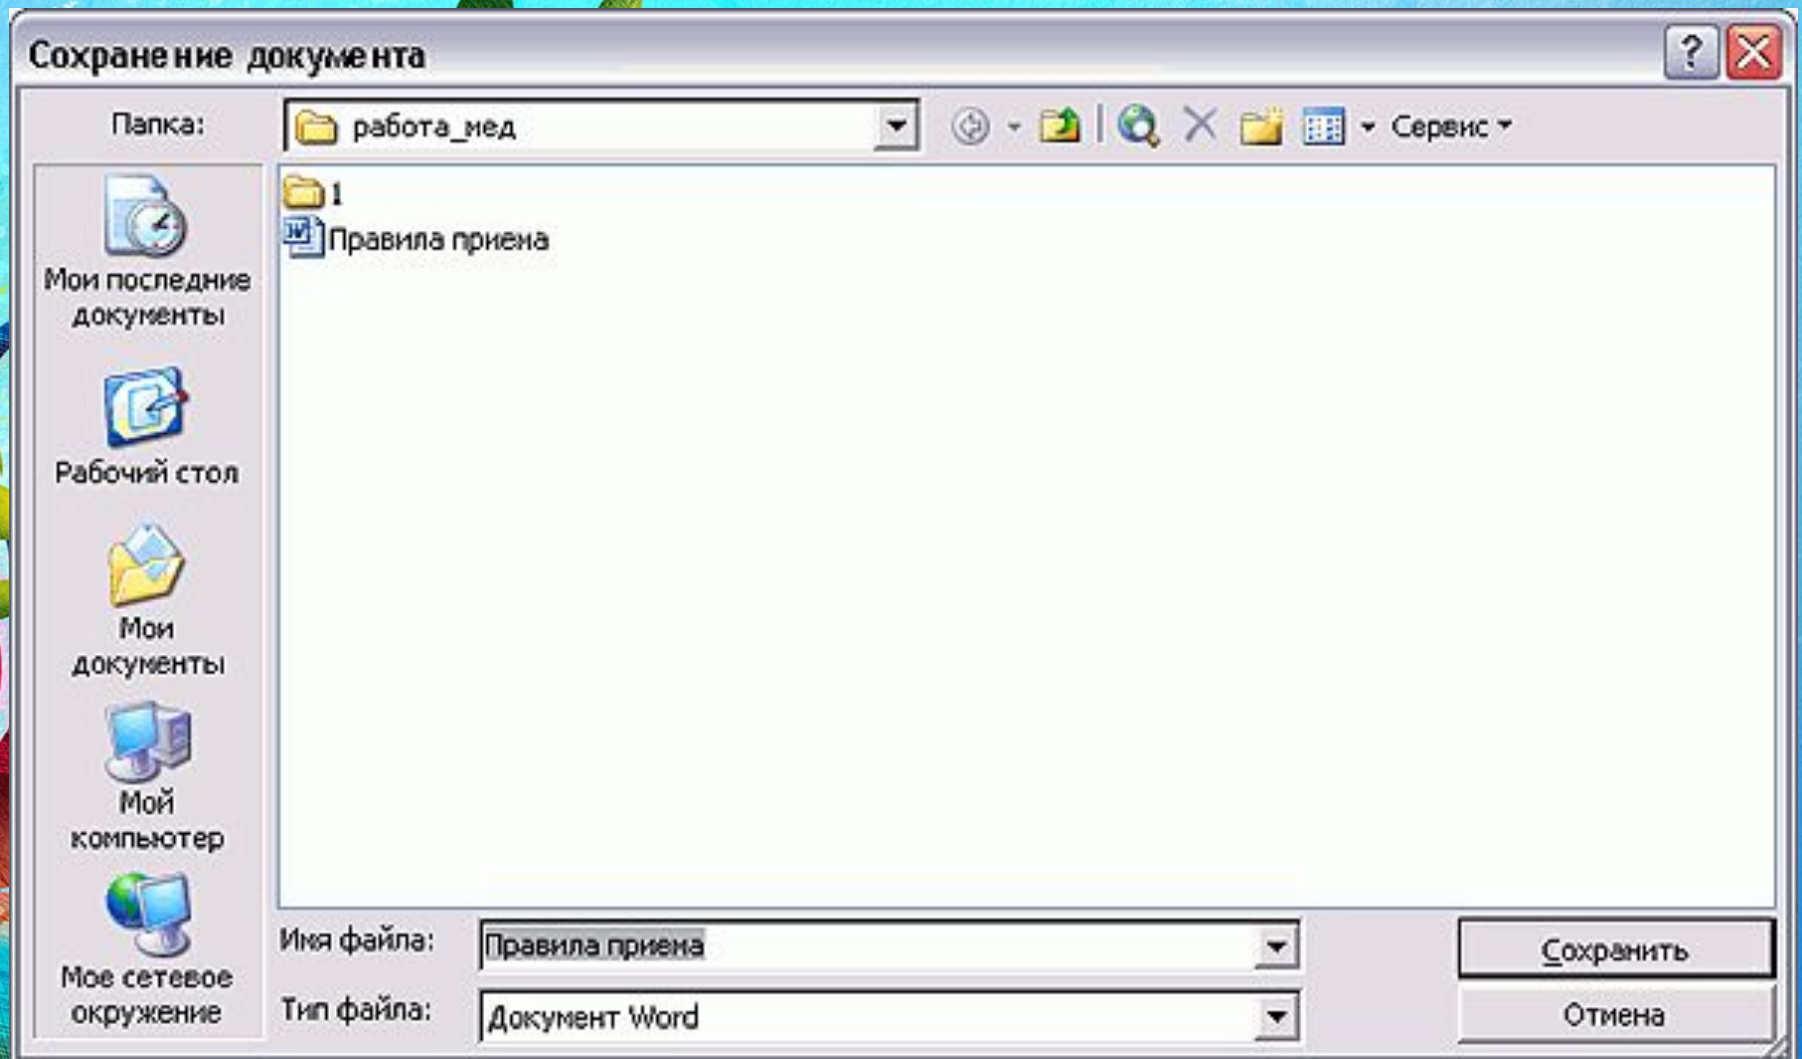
Сохранение документа

Папка: работа_мед

Сервис

1
Правила приема

Мои последние документы

Рабочий стол

Мои документы

Мой компьютер

Мое сетевое окружение

Имя файла: Правила приема

Тип файла: Документ Word

Сохранить

Отмена